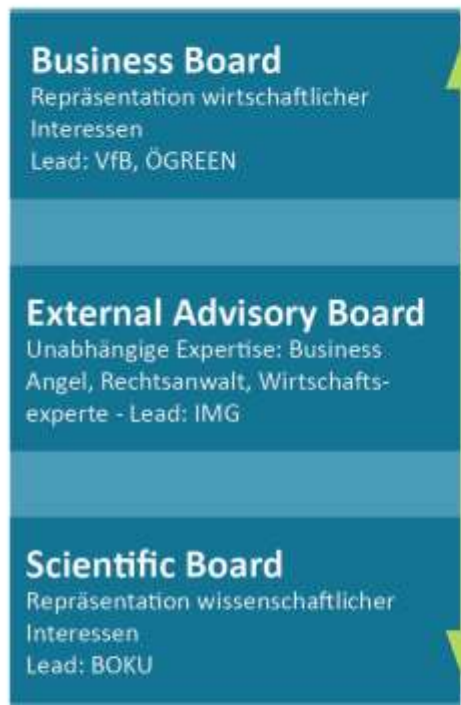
Business Board
Repräsentation wirtschaftlicher Interessen
Lead: VfB, ÖGREEN

External Advisory Board
Unabhängige Expertise: Business Angel, Rechtsanwalt, Wirtschaftsexperte - Lead: IMG

Scientific Board
Repräsentation wissenschaftlicher Interessen
Lead: BOKU